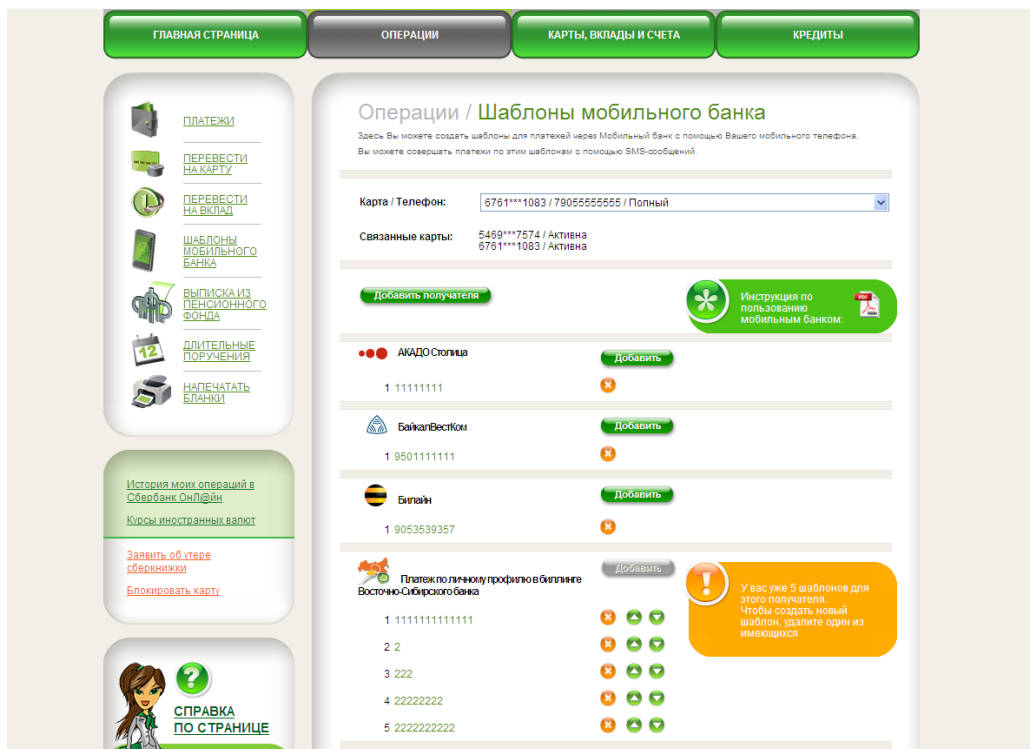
ГЛАВНАЯ СТРАНИЦА
ОПЕРАЦИИ
КАРТЫ, ВКЛАДЫ И СЧЕТА
КРЕДИТЫ

ПЛАТЕЖИ
ПЕРЕВЕСТИ НА КАРТУ
ПЕРЕВЕСТИ НА ВКЛАД
ШАБЛОНЫ МОБИЛЬНОГО БАНКА
ВЫПИСКА ИЗ ПЕНСИОННОГО ФОНДА
ДЛИТЕЛЬНЫЕ ПОРУЧЕНИЯ
НАПЕЧАТАТЬ БЛАНКИ

История моих операций в Сбербанк ОнЛ@йн
Курсы иностранных валют

Заявить об утере сберкнижки
Блокировать карту

СПРАВКА ПО СТРАНИЦЕ

Операции / Шаблоны мобильного банка

Здесь Вы можете создать шаблоны для платежей через Мобильный банк с помощью Вашего мобильного телефона.
Вы можете совершать платежи по этим шаблонам с помощью SMS-сообщений.

Карта / Телефон: 6761***1083 / 79055555555 / Полный

Связанные карты: 5469***7574 / Активна
6761***1083 / Активна

Добавить получателя

Инструкция по пользованию мобильным банком:

АКАДО Столица
Добавить
1 11111111

БайкалВестКом
Добавить
1 9501111111

Билайн
Добавить
1 9053539357

Платеж по личному профилю в биллинге Восточно-Сибирского банка
Добавить

У вас уже 5 шаблонов для этого получателя. Чтобы создать новый шаблон, удалите один из имеющихся

1 1111111111111
2 2
3 222
4 22222222
5 2222222222